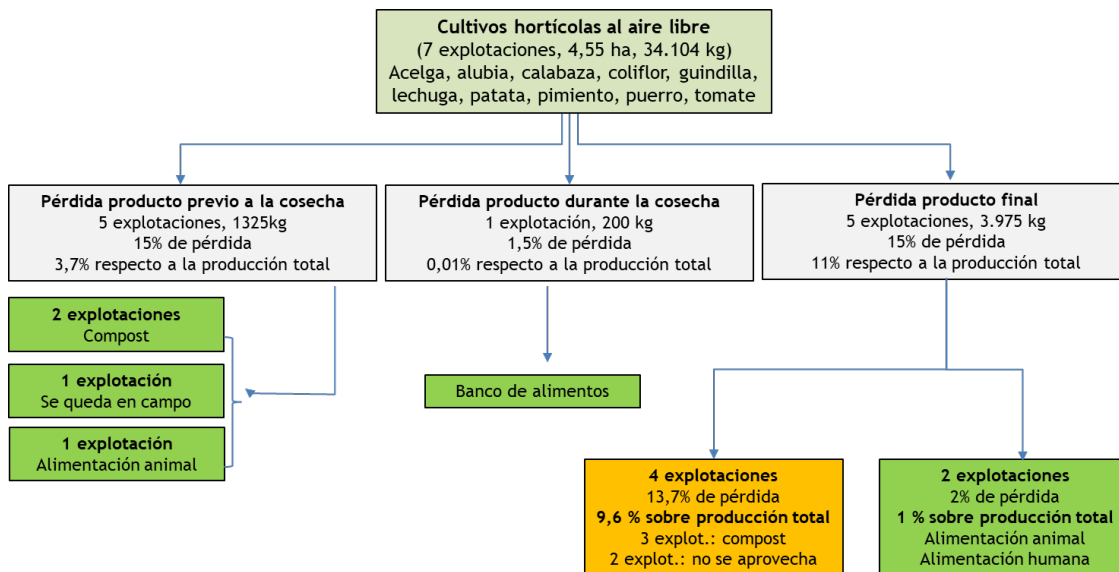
Cultivos hortícolas al aire libre
(7 explotaciones, 4,55 ha, 34.104 kg)
Acelga, alubia, calabaza, coliflor, guindilla, lechuga, patata, pimiento, puerro, tomate

Pérdida producto previo a la cosecha
5 explotaciones, 1325kg
15% de pérdida
3,7% respecto a la producción total

Pérdida producto durante la cosecha
1 explotación, 200 kg
1,5% de pérdida
0,01% respecto a la producción total

Pérdida producto final
5 explotaciones, 3.975 kg
15% de pérdida
11% respecto a la producción total

2 explotaciones
Compost

1 explotación
Se queda en campo

1 explotación
Alimentación animal

Banco de alimentos

4 explotaciones
13,7% de pérdida
9,6 % sobre producción total
3 explot.: compost
2 explot.: no se aprovecha

2 explotaciones
2% de pérdida
1 % sobre producción total
Alimentación animal
Alimentación humana